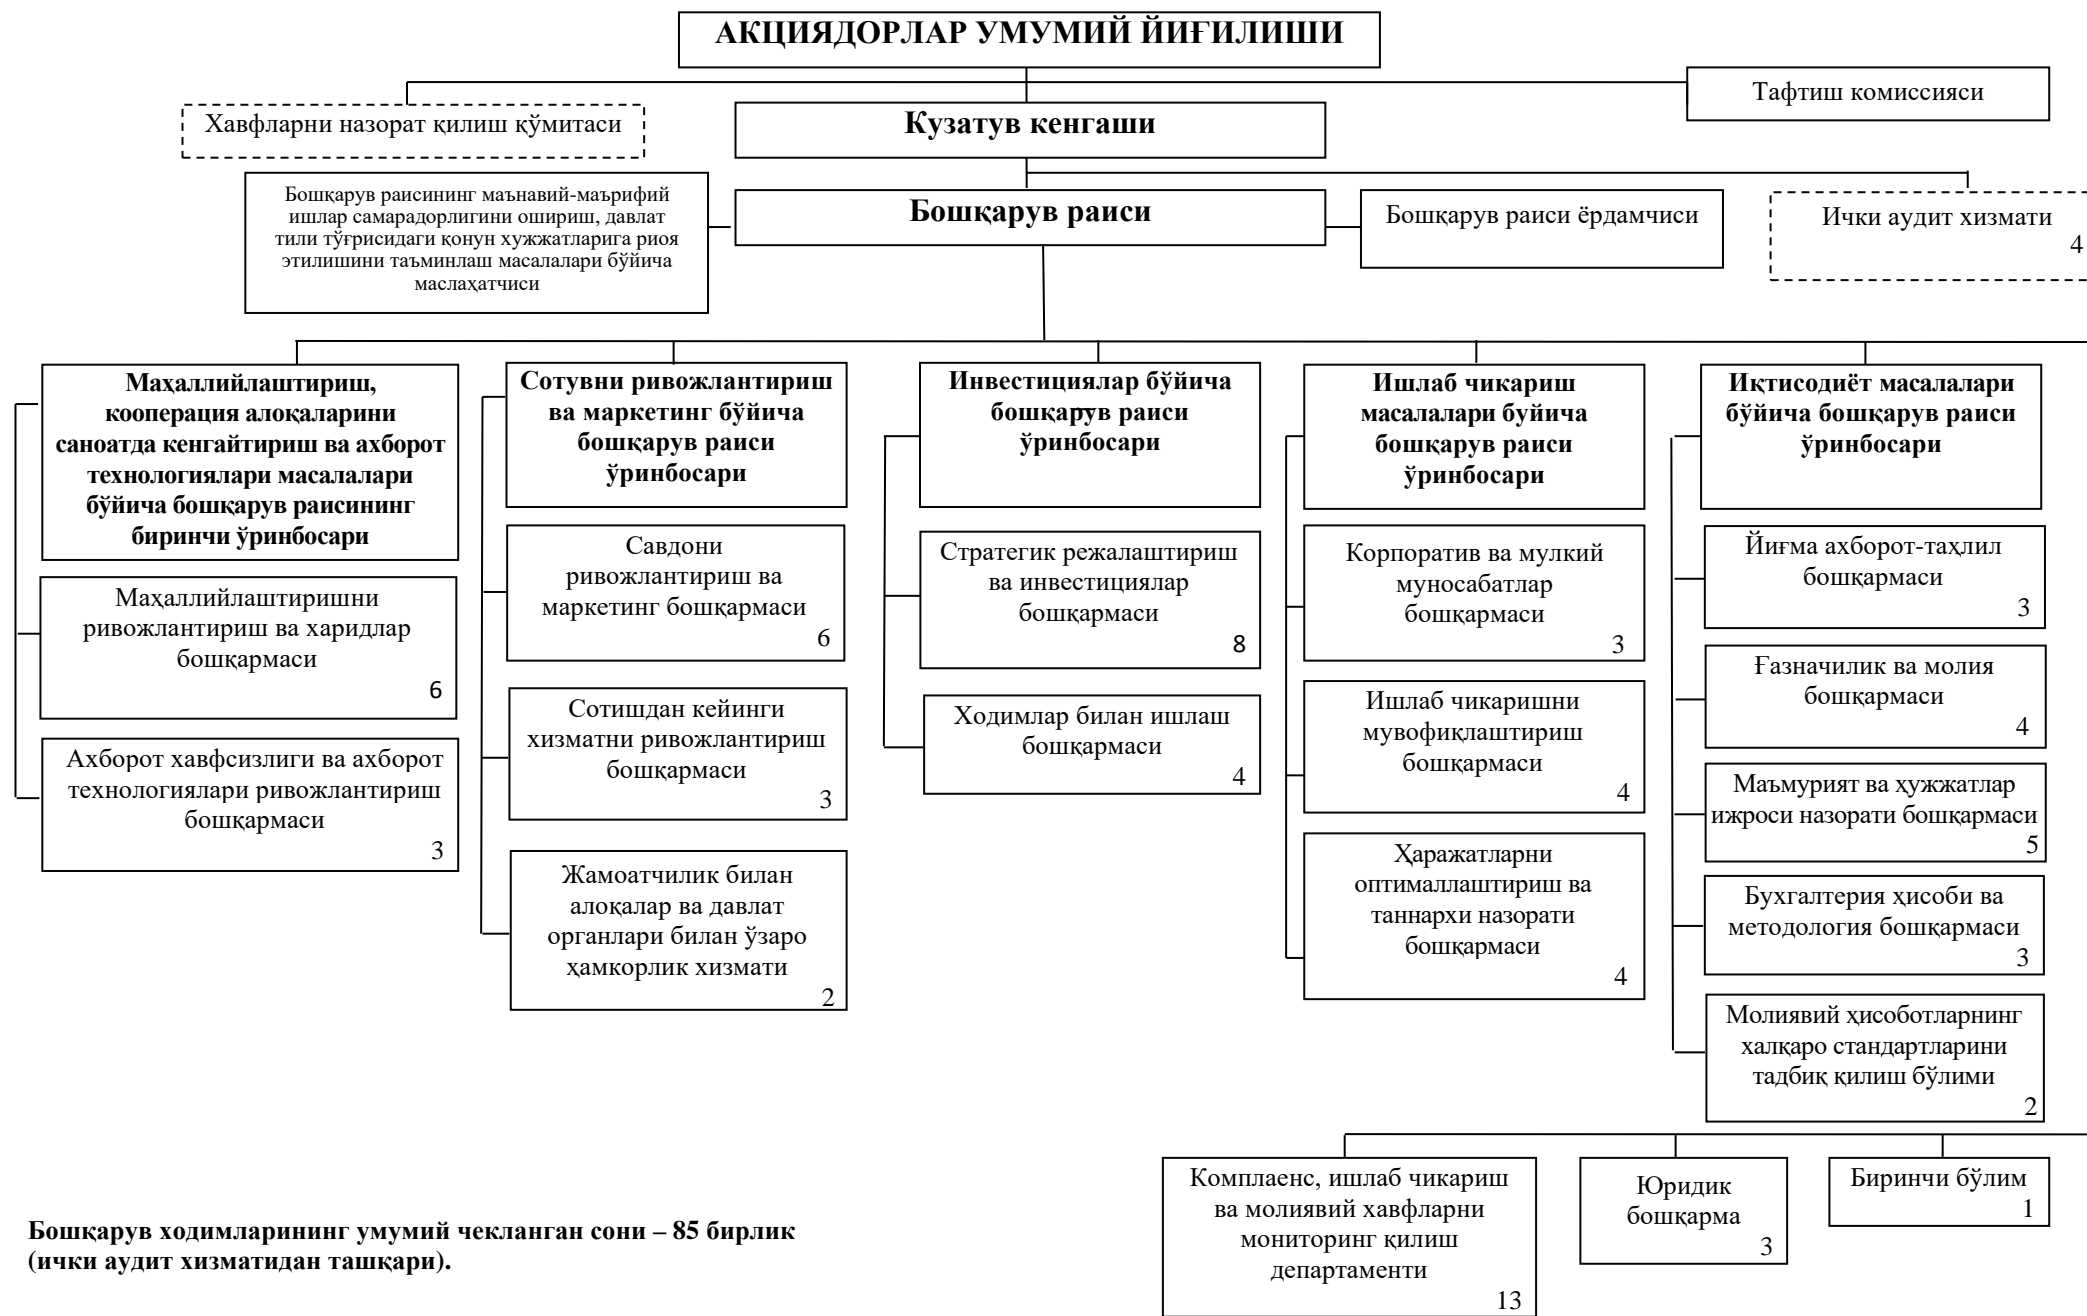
АКЦИЯДОРЛАР УМУМИЙ ЙИҒИЛИШИ

Хавфларни назорат қилиш қўмитаси

Кузатув кенгаши

Тафтиш комиссияси

Бошқарув раисининг маънавий-маърифий ишлар самарадорлигини ошириш, давлат тили тўғрисидаги қонун хужжатларига риоя этилишини таъминлаш масалалари бўйича маслаҳатчиси

Бошқарув раиси

Бошқарув раиси ёрдамчиси

Ички аудит хизмати
4

Маҳаллийлаштириш, кооперация алоқаларини саноатда кенгайтириш ва ахборот технологиялари масалалари бўйича бошқарув раисининг биринчи ўринбосари

Маҳаллийлаштиришни ривожлантириш ва харидлар бошқармаси
6

Ахборот хавфсизлиги ва ахборот технологиялари ривожлантириш бошқармаси
3

Сотувни ривожлантириш ва маркетинг бўйича бошқарув раиси ўринбосари

Савдони ривожлантириш ва маркетинг бошқармаси
6

Сотишдан кейинги хизматни ривожлантириш бошқармаси
3

Жамоатчилик билан алоқалар ва давлат органлари билан ўзаро ҳамкорлик хизмати
2

Инвестициялар бўйича бошқарув раиси ўринбосари

Стратегик режалаштириш ва инвестициялар бошқармаси
8

Ходимлар билан ишлаш бошқармаси
4

Ишлаб чикариш масалалари буйича бошқарув раиси ўринбосари

Корпоратив ва мулкий муносабатлар бошқармаси
3

Ишлаб чикаришни мувофиқлаштириш бошқармаси
4

Ҳаражатларни оптималлаштириш ва таннархи назорати бошқармаси
4

Иқтисодиёт масалалари бўйича бошқарув раиси ўринбосари

Йиғма ахборот-таҳлил бошқармаси
3

Ғазначилик ва молия бошқармаси
4

Маъмурият ва ҳужжатлар ижроси назорати бошқармаси
5

Бухгалтерия ҳисоби ва методология бошқармаси
3

Молиявий ҳисоботларнинг халқаро стандартларини тадбиқ қилиш бўлими
2

Комплаенс, ишлаб чикариш ва молиявий хавфларни мониторинг қилиш департаменти
13

Юридик бошқарма
3

Биринчи бўлим
1

Бошқарув ходимларининг умумий чекланган сони – 85 бирлик (ички аудит хизматидан ташқари).